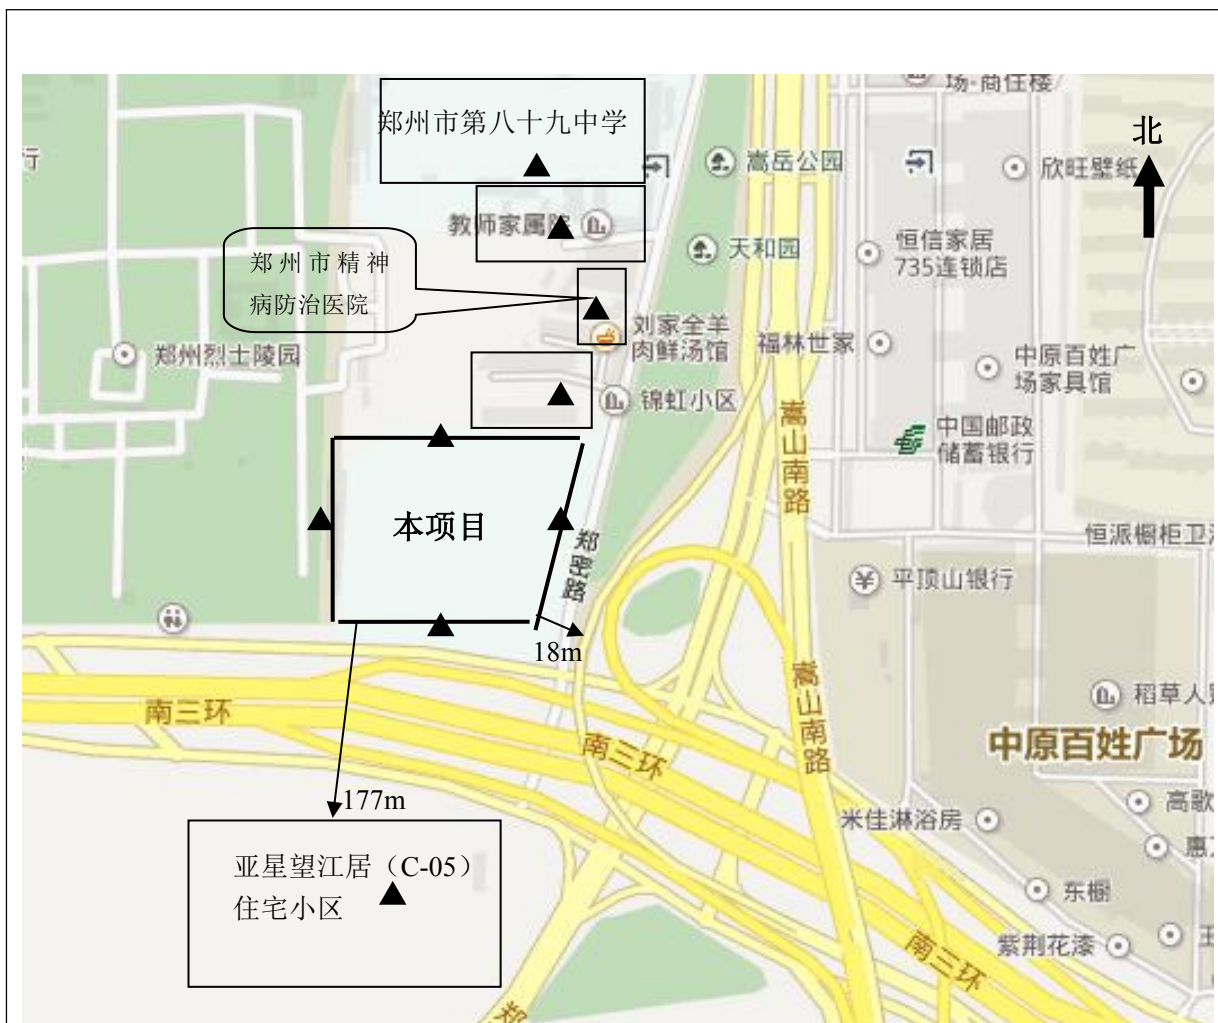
郑州市第八十九中学

场·商住楼

北

行

嵩岳公园

欣旺壁纸

教师家属院

天和园

恒信家居
735连锁店

郑州市精神病防治医院

刘家全羊肉鲜汤馆

福林世家

郑州烈士陵园

中原百姓广场家具馆

锦虹小区

中国邮政储蓄银行

嵩山南路

本项目

郑密路

恒派橱柜卫浴

平顶山银行

18m

南三环

稻草人

嵩山南路

南三环

中原百姓广场

177m

高歌

米佳淋浴房

亚星望江居（C-05）住宅小区

东橱

紫荆花漆

南三环

郑